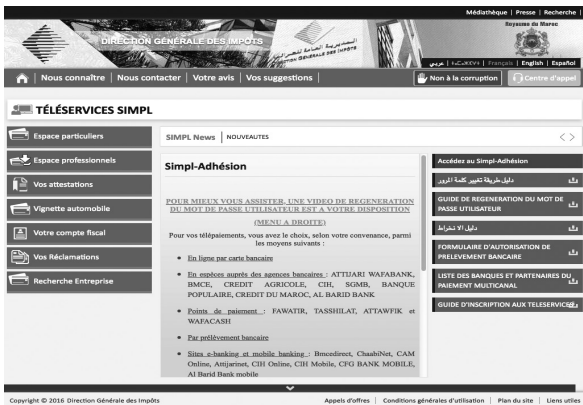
Médiathèque | Presse | Recherche |

Royaume du Maroc

DIRECTION GÉNÉRALE DES IMPÔTS

المديرية العامة للضرائب

DIRECTION GÉNÉRALE DES IMPÔTS

عربي | ⵜⴰⵎⴰⵣⵉⵖⵜ | Français | English | Español

Nous connaître | Nous contacter | Votre avis | Vos suggestions |

Non à la corruption

Centre d'appel

TÉLÉSERVICES SIMPL

Espace particuliers

Espace professionnels

Vos attestations

Vignette automobile

Votre compte fiscal

Vos Réclamations

Recherche Entreprise

SIMPL News | NOUVEAUTES

Simpl-Adhésion

POUR MIEUX VOUS ASSISTER, UNE VIDEO DE REGENERATION DU MOT DE PASSE UTILISATEUR EST A VOTRE DISPOSITION (MENU A DROITE)

Pour vos télépaiements, vous avez le choix, selon votre convenance, parmi les moyens suivants :

- En ligne par carte bancaire
- En espèces auprès des agences bancaires : ATTIJARI WAFABANK, BMCE, CREDIT AGRICOLE, CIH, SGMB, BANQUE POPULAIRE, CREDIT DU MAROC, AL BARID BANK
- Points de paiement : FAWATIR, TASSHILAT, ATTAWFIK et WAFACASH
- Par prélèvement bancaire
- Sites e-banking et mobile banking : Bmcedirect, ChaabiNet, CAM Online, Attijarinet, CIH Online, CIH Mobile, CFG BANK MOBILE, Al Barid Bank mobile

Accédez au Simpl-Adhésion

دليل طريقة تغيير كلمة المرور

GUIDE DE REGENERATION DU MOT DE PASSE UTILISATEUR

دليل الانخراط

FORMULAIRE D'AUTORISATION DE PRELEVEMENT BANCAIRE

LISTE DES BANQUES ET PARTENAIRES DU PAIEMENT MULTICANAL

GUIDE D'INSCRIPTION AUX TELESERVICES

Copyright © 2016 Direction Générale des Impôts

Appels d'offres | Conditions générales d'utilisation | Plan du site | Liens utiles